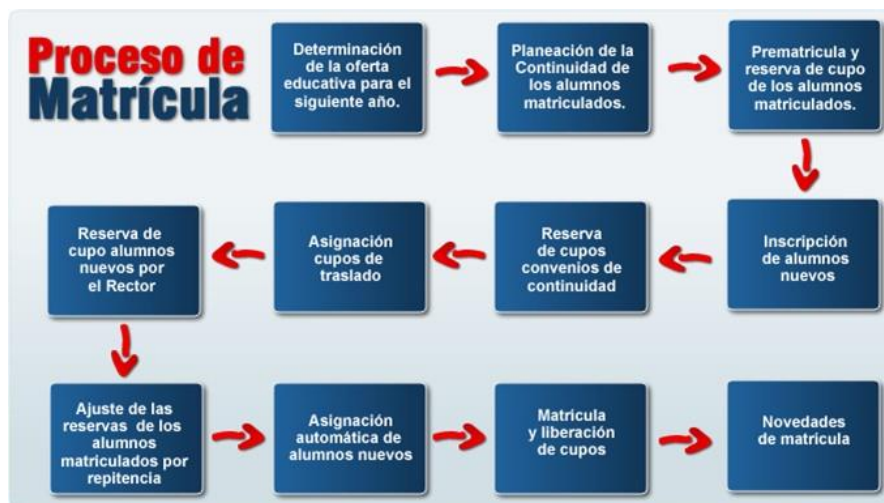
Proceso de Matrícula

Determinación de la oferta educativa para el siguiente año.

Planeación de la Continuidad de los alumnos matriculados.

Prematricula y reserva de cupo de los alumnos matriculados.

Inscripción de alumnos nuevos

Reserva de cupos convenios de continuidad

Asignación cupos de traslado

Reserva de cupo alumnos nuevos por el Rector

Ajuste de las reservas de los alumnos matriculados por repitencia

Asignación automática de alumnos nuevos

Matricula y liberación de cupos

Novedades de matricula